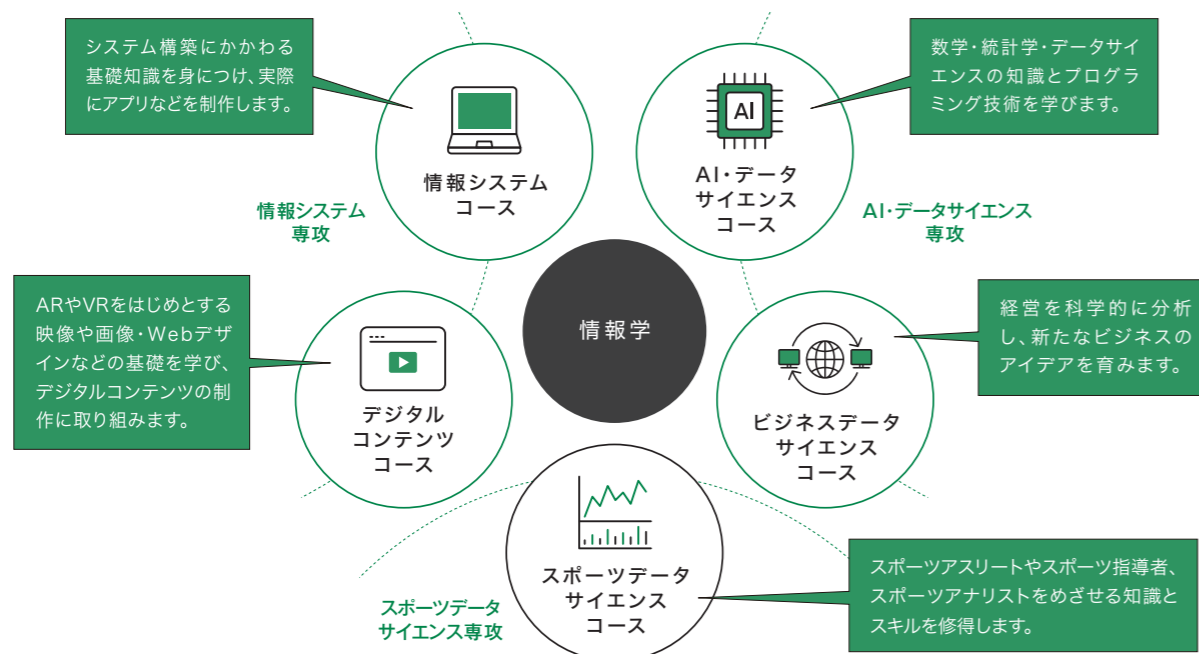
システム構築にかかわる基礎知識を身につけ、実際にアプリなどを制作します。

情報システムコース

数学・統計学・データサイエンスの知識とプログラミング技術を学びます。

AI

AI・データサイエンスコース

情報システム専攻

AI・データサイエンス専攻

ARやVRをはじめとする映像や画像・Webデザインなどの基礎を学び、デジタルコンテンツの制作に取り組みます。

情報学

経営を科学的に分析し、新たなビジネスのアイデアを育みます。

デジタルコンテンツコース

ビジネスデータサイエンスコース

スポーツデータサイエンスコース

スポーツアスリートやスポーツ指導者、スポーツアナリストをめざせる知識とスキルを修得します。

スポーツデータサイエンス専攻